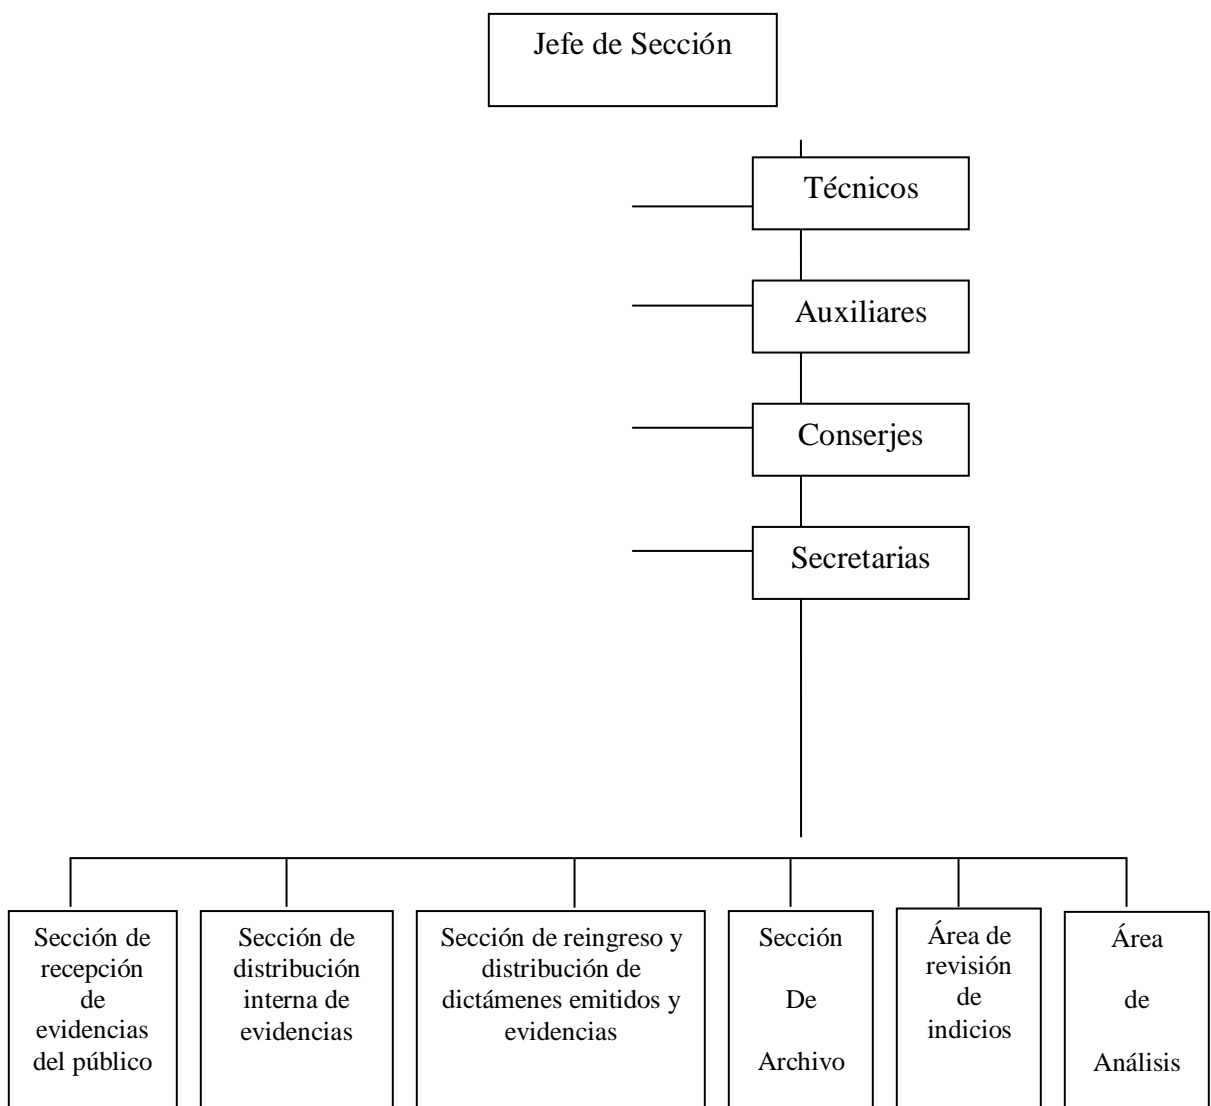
Jefe de Sección

Técnicos

Auxiliares

Conserjes

Secretarias

Sección de recepción de evidencias del público

Sección de distribución interna de evidencias

Sección de reingreso y distribución de dictámenes emitidos y evidencias

Sección De Archivo

Área de revisión de indicios

Área de Análisis